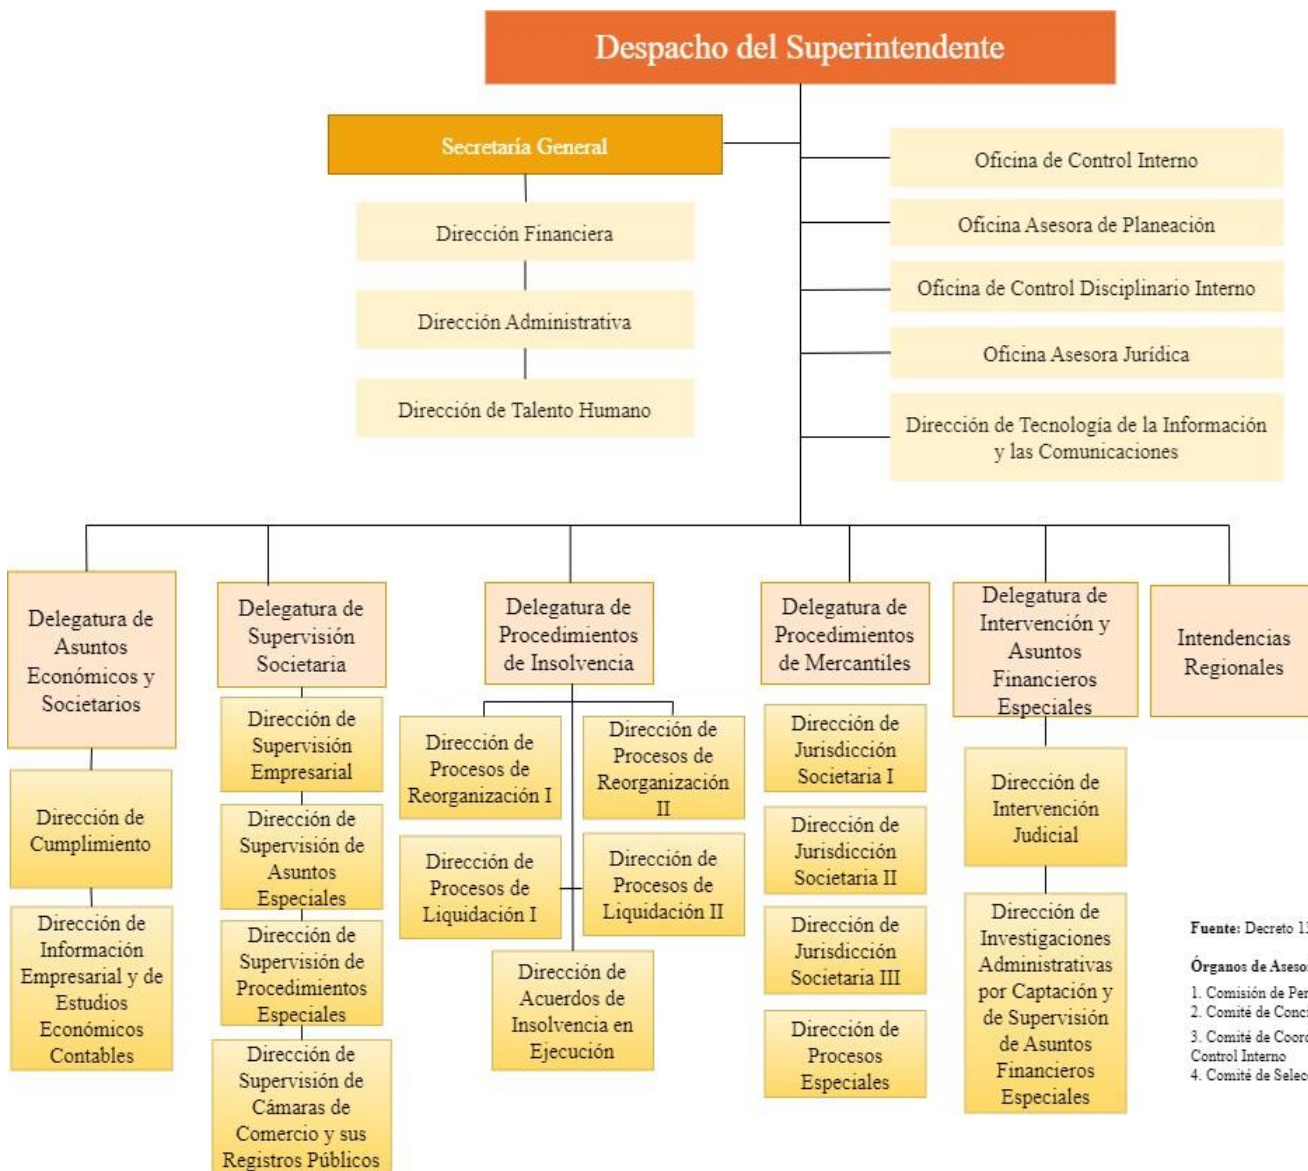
Despacho del Superintendente

Secretaría General

Dirección Financiera

Dirección Administrativa

Dirección de Talento Humano

Oficina de Control Interno

Oficina Asesora de Planeación

Oficina de Control Disciplinario Interno

Oficina Asesora Jurídica

Dirección de Tecnología de la Información y las Comunicaciones

Delegatura de Asuntos Económicos y Societarios

Dirección de Cumplimiento

Dirección de Información Empresarial y de Estudios Económicos Contables

Delegatura de Supervisión Societaria

Dirección de Supervisión Empresarial

Dirección de Supervisión de Asuntos Especiales

Dirección de Supervisión de Procedimientos Especiales

Dirección de Supervisión de Cámaras de Comercio y sus Registros Públicos

Delegatura de Procedimientos de Insolvencia

Dirección de Procesos de Reorganización I

Dirección de Procesos de Reorganización II

Dirección de Procesos de Liquidación I

Dirección de Procesos de Liquidación II

Dirección de Acuerdos de Insolvencia en Ejecución

Delegatura de Procedimientos de Mercantiles

Dirección de Jurisdicción Societaria I

Dirección de Jurisdicción Societaria II

Dirección de Jurisdicción Societaria III

Dirección de Procesos Especiales

Delegatura de Intervención y Asuntos Financieros Especiales

Dirección de Intervención Judicial

Dirección de Investigaciones Administrativas por Captación y de Supervisión de Asuntos Financieros Especiales

Intendencias Regionales

Fuente: Decreto 1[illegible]

Órganos de Aseso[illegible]

1. Comisión de Per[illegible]
2. Comité de Conc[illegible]
3. Comité de Coor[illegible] Control Interno
4. Comité de Selec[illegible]